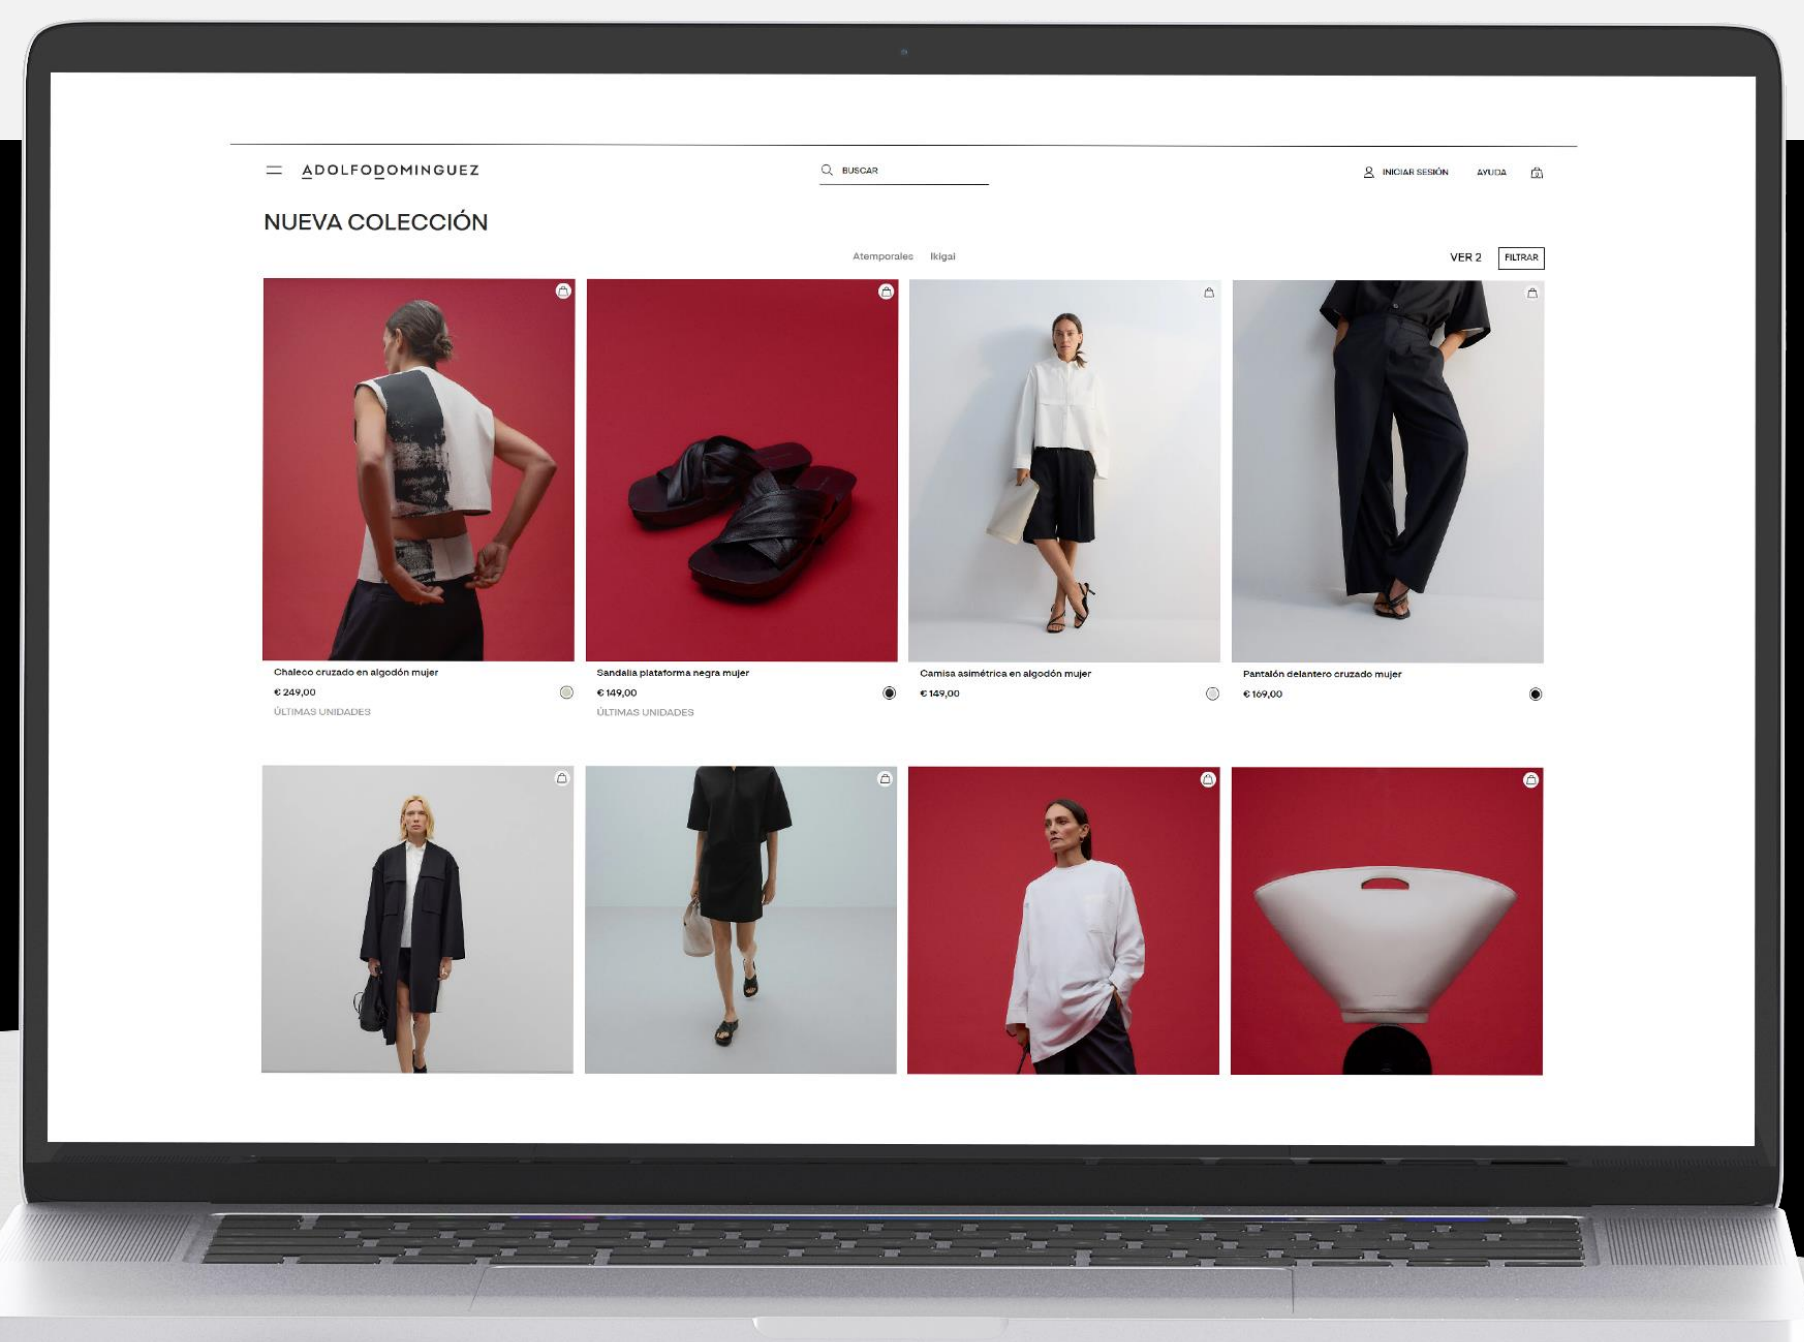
ADOLFODOMINGUEZ

BUSCAR

INICIAR SESIÓN AYUDA

NUEVA COLECCIÓN

Atemporales Ikigai

VER 2 FILTRAR

Chaleco cruzado en algodón mujer
€ 249,00
ÚLTIMAS UNIDADES

Sandalia plataforma negra mujer
€ 149,00
ÚLTIMAS UNIDADES

Camisa asimétrica en algodón mujer
€ 149,00

Pantalón delantero cruzado mujer
€ 169,00